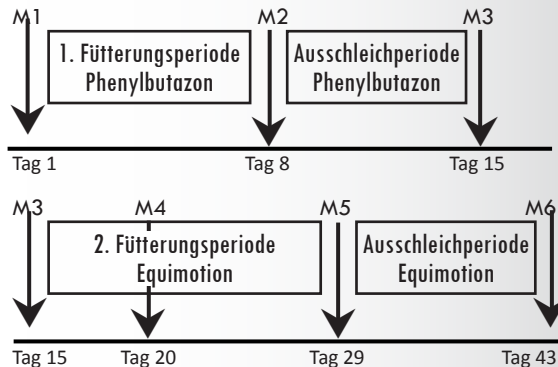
M1

1. Fütterungsperiode Phenylbutazon

M2

Ausschleichperiode Phenylbutazon

M3

Tag 1

Tag 8

Tag 15

M3

M4

2. Fütterungsperiode Equimotion

M5

Ausschleichperiode Equimotion

M6

Tag 15

Tag 20

Tag 29

Tag 43